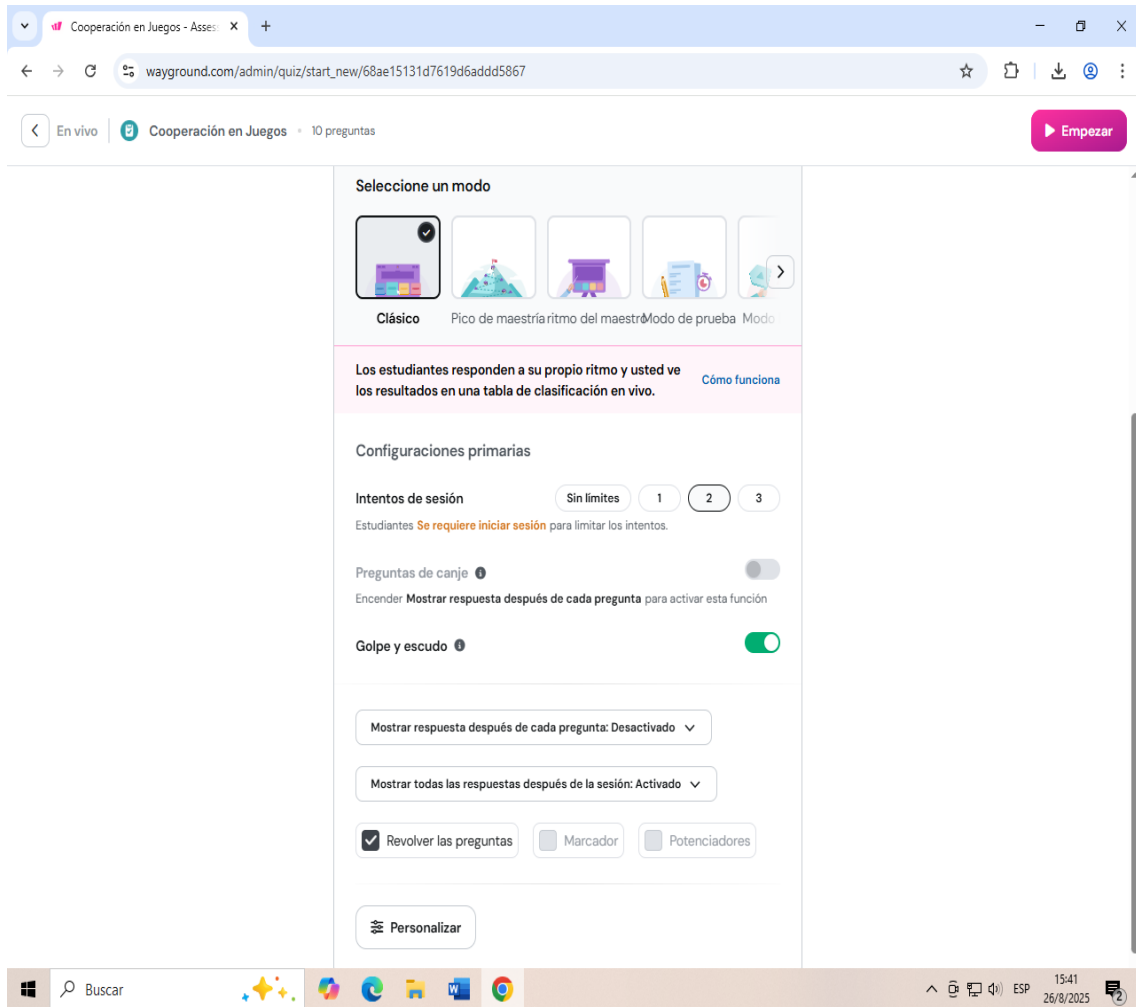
Cooperación en Juegos - Asses ×
+

wayground.com/admin/quiz/start_new/68ae15131d7619d6addd5867

En vivo
Cooperación en Juegos • 10 preguntas
Empezar

Seleccione un modo

Clásico
Pico de maestría
ritmo del maestro
Modo de prueba
Modo

Los estudiantes responden a su propio ritmo y usted ve los resultados en una tabla de clasificación en vivo.
Cómo funciona

Configuraciones primarias

Intentos de sesión
Sin límites
1
2
3
Estudiantes Se requiere iniciar sesión para limitar los intentos.

Preguntas de canje
Encender Mostrar respuesta después de cada pregunta para activar esta función

Golpe y escudo

Mostrar respuesta después de cada pregunta: Desactivado

Mostrar todas las respuestas después de la sesión: Activado

Revolver las preguntas
Marcador
Potenciadores

Personalizar

Buscar
ESP
15:41
26/8/2025
2